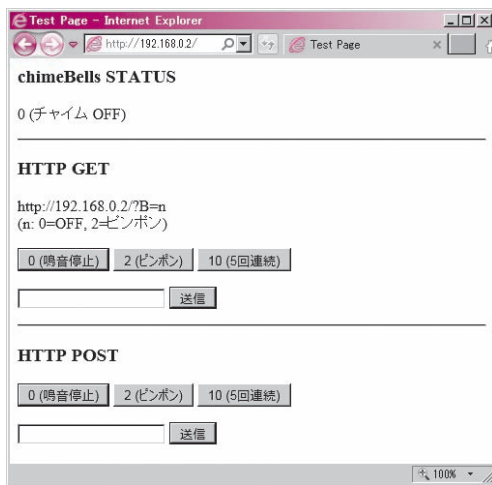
Test Page - Internet Explorer

http://192.168.0.2/

Test Page

chimeBells STATUS

0 (チャイム OFF)

HTTP GET

http://192.168.0.2/?B=n
(n: 0=OFF, 2=ピンポン)

0 (鳴音停止) 2 (ピンポン) 10 (5回連続)

送信

HTTP POST

0 (鳴音停止) 2 (ピンポン) 10 (5回連続)

送信

100%